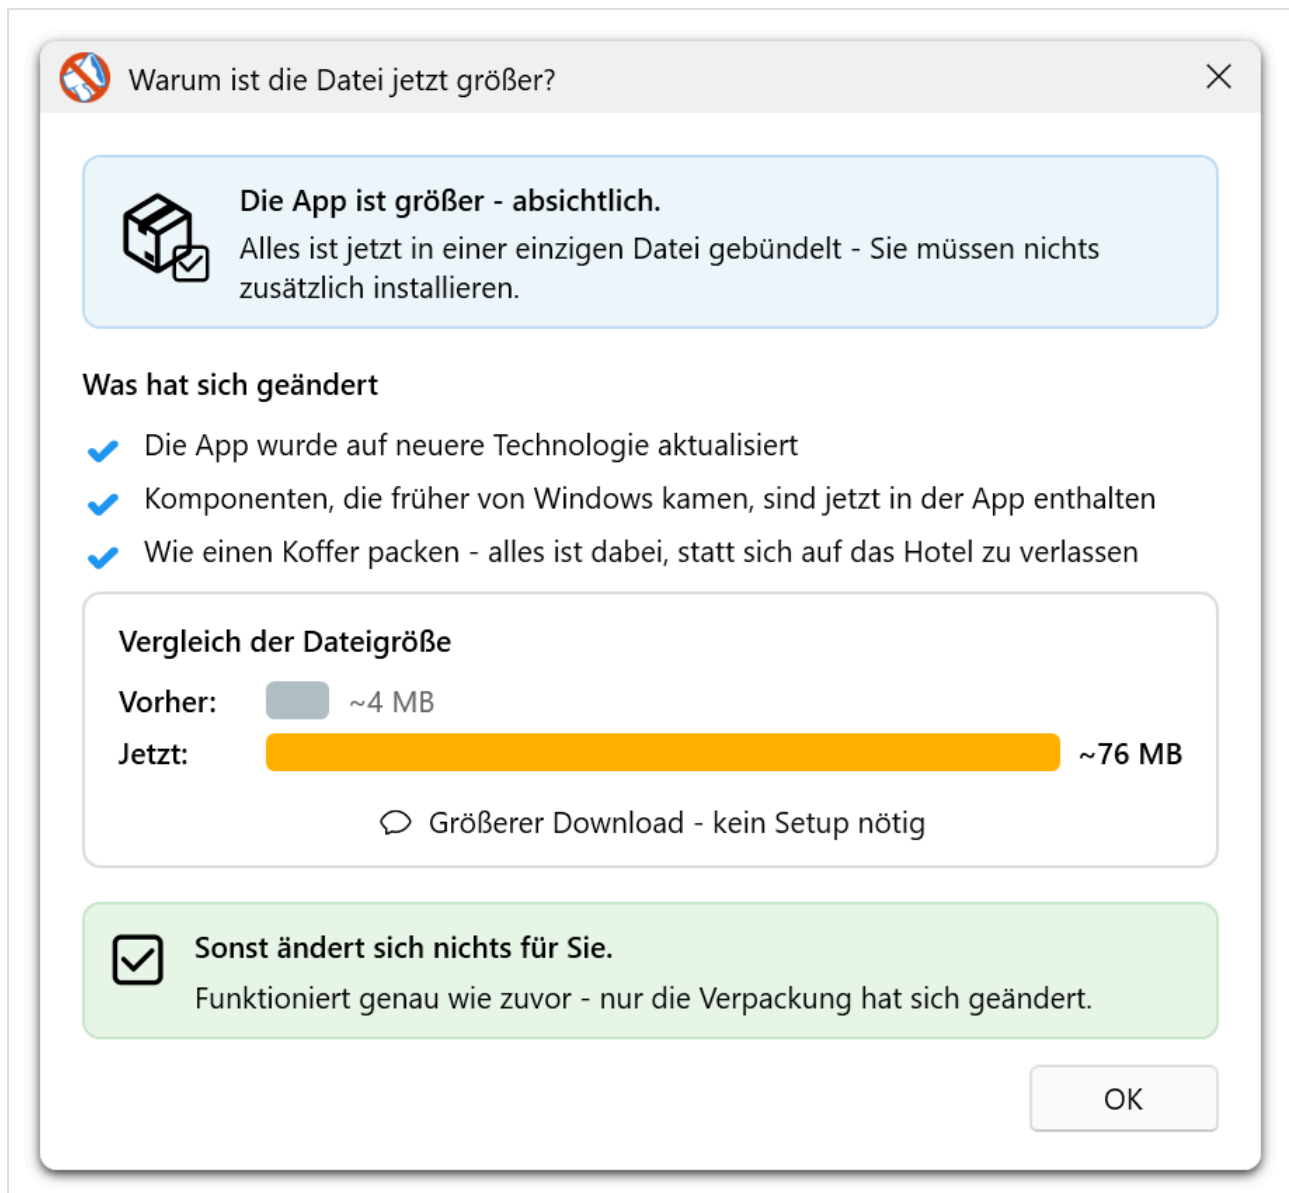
Warum ist die Datei jetzt größer?

Die App ist größer - absichtlich.
Alles ist jetzt in einer einzigen Datei gebündelt - Sie müssen nichts zusätzlich installieren.

Was hat sich geändert

Die App wurde auf neuere Technologie aktualisiert

Komponenten, die früher von Windows kamen, sind jetzt in der App enthalten

Wie einen Koffer packen - alles ist dabei, statt sich auf das Hotel zu verlassen

Vergleich der Dateigröße

Vorher: ~4 MB

Jetzt: ~76 MB

Größerer Download - kein Setup nötig

Sonst ändert sich nichts für Sie.
Funktioniert genau wie zuvor - nur die Verpackung hat sich geändert.

OK